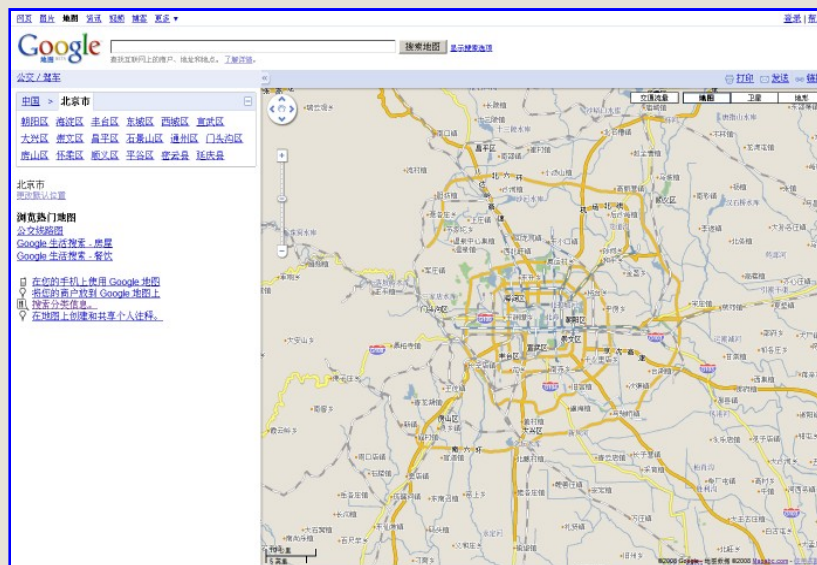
网页 图片 地图 资讯 视频 博客 更多 ▾

登录 | 帮

Google 地图

搜索地图 显示搜索选项

查找互联网上的商户、地址和地点。了解详情。

公交 / 驾车

打印 发送 链

中国 > 北京市

朝阳区 海淀区 丰台区 东城区 西城区 宣武区
大兴区 崇文区 昌平区 石景山区 通州区 门头沟区
房山区 怀柔区 顺义区 平谷区 密云县 延庆县

北京市
更改默认位置

浏览热门地图
公交线路图
Google 生活搜索 - 房屋
Google 生活搜索 - 餐饮

在您的手机上使用 Google 地图
将您的商户放到 Google 地图上
搜索分类信息。
在地图上创建和共享个人注释。

交通流量 地图 卫星 地形

昌平区 顺义区 海淀区 朝阳区 东城区 西城区 崇文区 宣武区 丰台区 石景山区 通州区 大兴区 房山区

10 公里
5 英里

©2008 Google - 地图数据 ©2008 Mapabc.com